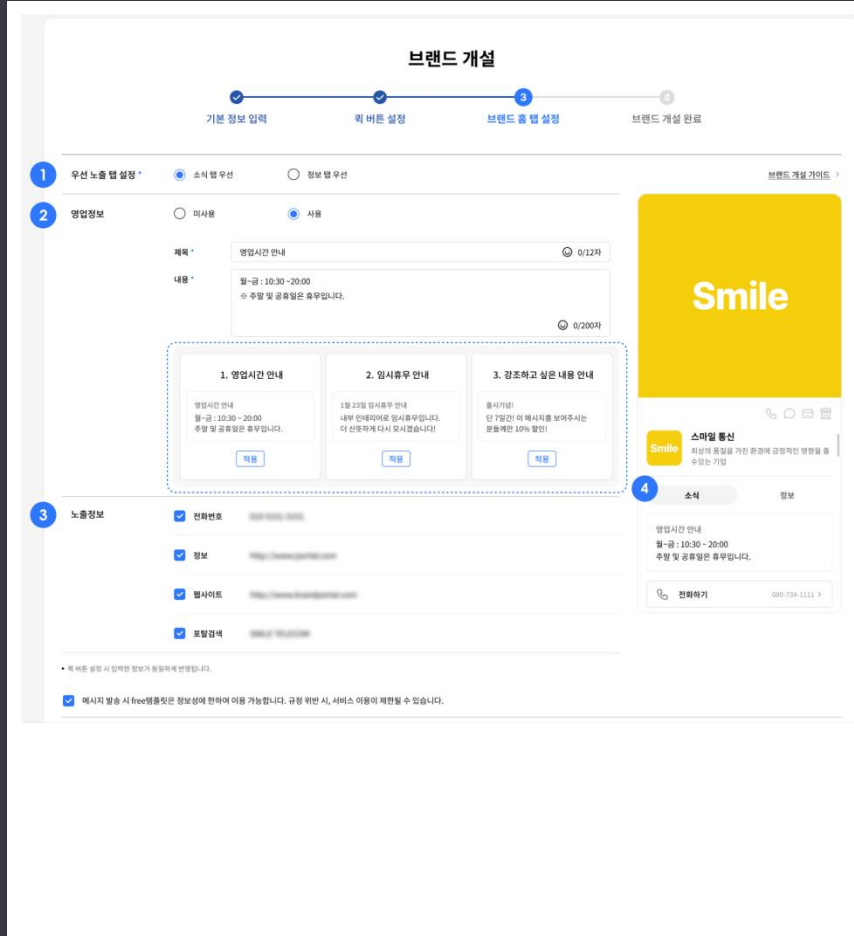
브랜드 개설

기본 정보 입력
퀵 버튼 설정
3
브랜드 홈 탭 설정
4
브랜드 개설 완료

1
우선 노출 탭 설정 *
소식 탭 우선
정보 탭 우선
브랜드 개설 가이드 >

2
영업정보
미사용
사용

제목 *
영업시간 안내
0/12자

내용 *
월~금 : 10:30 ~20:00
※ 주말 및 공휴일은 휴무입니다.
0/200자

1. 영업시간 안내
영업시간 안내
월~금 : 10:30 ~ 20:00
주말 및 공휴일은 휴무입니다.
적용

2. 임시휴무 안내
1월 23일 임시휴무 안내
내부 인테리어로 임시휴무입니다.
더 산뜻하게 다시 모시겠습니다!
적용

3. 강조하고 싶은 내용 안내
출시기념!
단 7일간! 이 메시지를 보여주시는
분들께만 10% 할인!
적용

3
노출정보
전화번호 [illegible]
정보 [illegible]
웹사이트 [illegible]
포탈검색 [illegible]

• 퀵 버튼 설정 시 입력한 정보가 동일하게 반영됩니다.

메시지 발송 시 free템플릿은 정보성에 한하여 이용 가능합니다. 규정 위반 시, 서비스 이용이 제한될 수 있습니다.

Smile

Smile
스마일 통신
최상의 품질을 가진 환경에 긍정적인 영향을 줄 수 있는 기업

4
소식
정보

영업시간 안내
월~금 : 10:30 ~ 20:00
주말 및 공휴일은 휴무입니다.

전화하기
080-734-1111 >